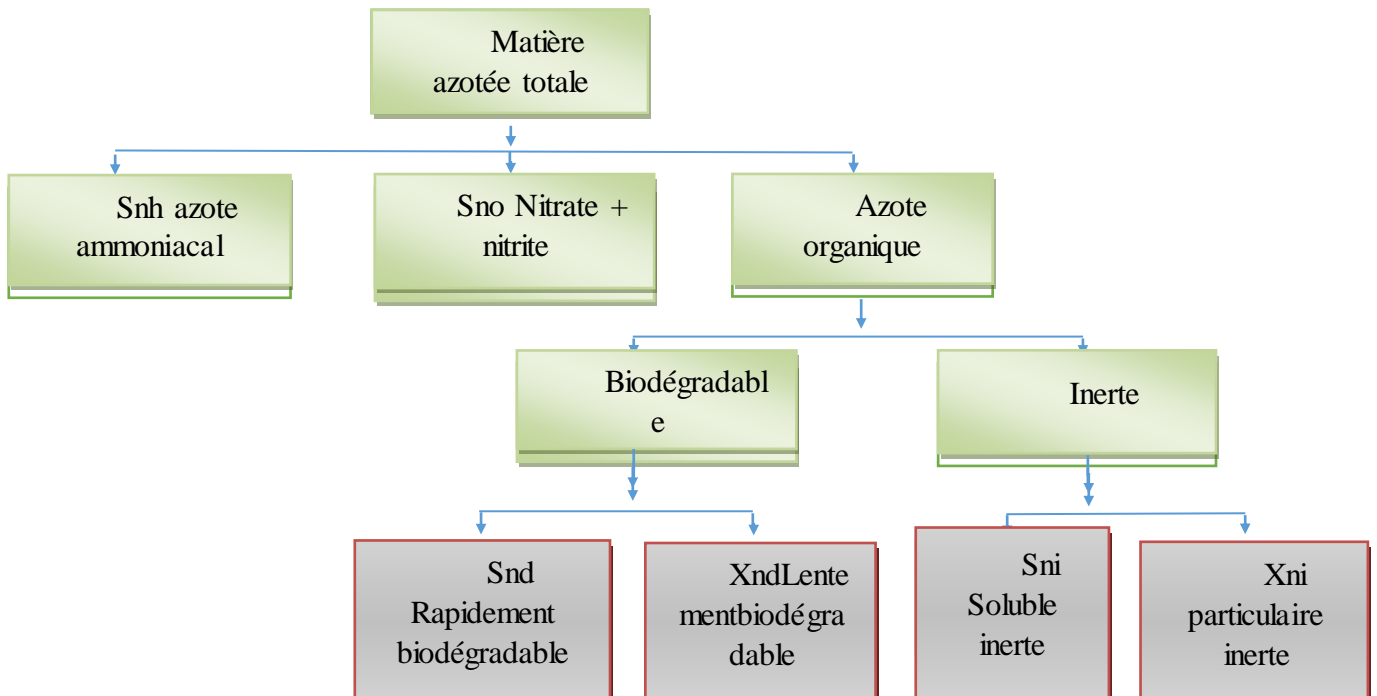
Matière azotée totale

Snh azote ammoniacal

Sno Nitrate + nitrite

Azote organique

Biodégradabl e

Inerte

Snd Rapidement biodégradable

XndLente mentbiodégra dable

Sni Soluble inerte

Xni particulaire inerte